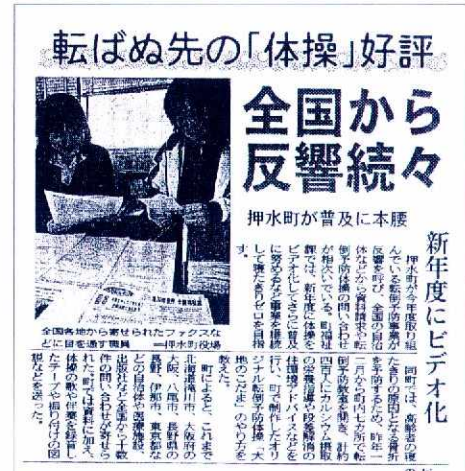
転ばぬ先の「体操」好評

全国から反響続々

押水町が普及に本腰

新年度にビデオ化

押水町が今年度取り組んでいる転倒予防事業が反響を呼び、全国の自治体などから資料請求や転倒予防体操の問い合わせが相次いでいる。町は、新年度に体操をビデオ化して全国への普及に努めるなど事業を拡充して取り組む方針だ。

同町では、高齢者の寝たきりの原因となる転倒を予防するため、昨年二月から町内十カ所で転倒予防教室を開き、計約四百人にカルシウム摂取の栄養指導や医療機関の体操指導などを実施している。町で制作したオリジナル転倒予防体操「大地のこだま」のやり方を教えた。

町によると、これまで北海道遠軽町、大阪府の大阪、八尾市、長野県の長野、伊那市、東京都などの自治体や医療機関、老人保健施設などから十数件の問い合わせがあった。町では資料に加え、体操の動作や音楽を録画したテープや振り付けの図解などを送った。

全国各地から寄せられたファクスなどに目を通す職員＝押水町役場

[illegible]